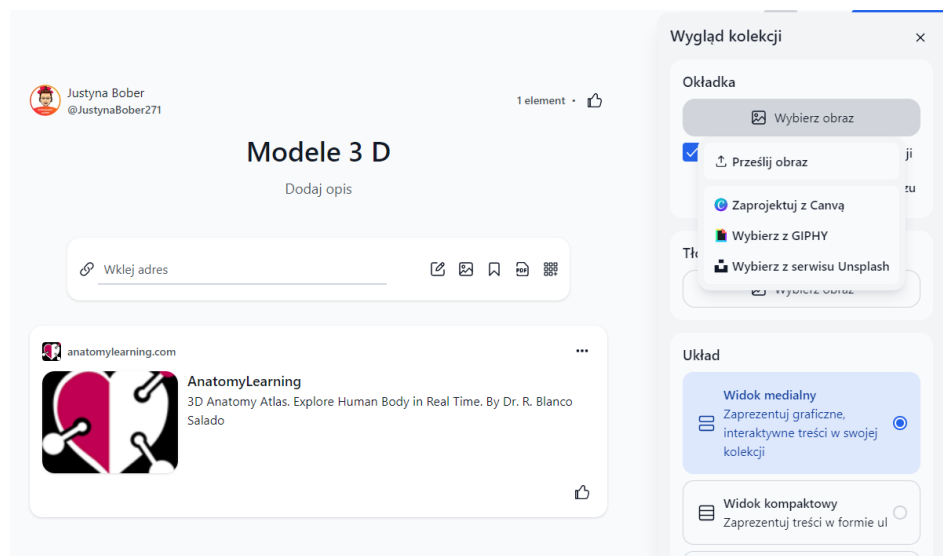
Justyna Bober
@JustynaBober271

1 element •

Modele 3 D

Dodaj opis

Wklej adres

PDF

anatomylearning.com

AnatomyLearning
3D Anatomy Atlas. Explore Human Body in Real Time. By Dr. R. Blanco Salado

Wygląd kolekcji

Okładka

Wybierz obraz

ji

zu

Prześlij obraz

Zaprojektuj z Canvą

Wybierz z GIPHY

Wybierz z serwisu Unsplash

Tł

Wybierz obraz

Układ

Widok medialny
Zaprezentuj graficzne, interaktywne treści w swojej kolekcji

Widok kompaktowy
Zaprezentuj treści w formie ul